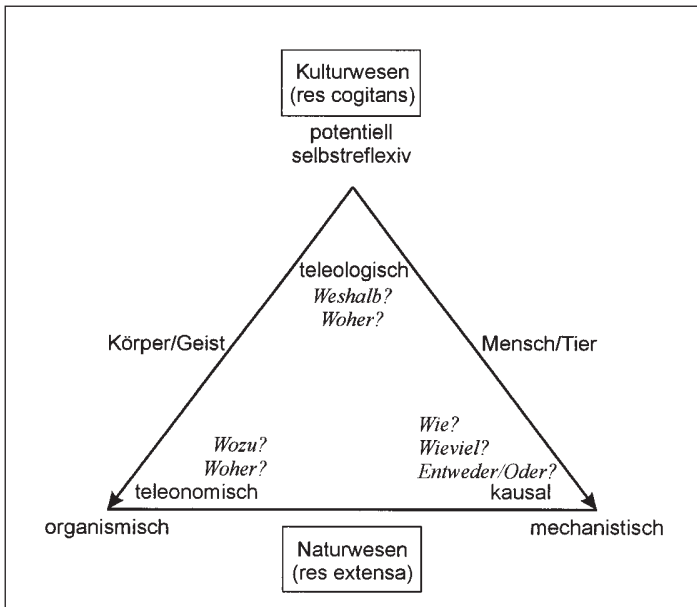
Kulturwesen
(res cogitans)

potentiell
selbstreflexiv

teleologisch
Weshalb?
Woher?

Körper/Geist

Mensch/Tier

Wozu?
Woher?
teleonomisch

Wie?
Wieviel?
Entweder/Oder?
kausal

organismisch

mechanistisch

Naturwesen
(res extensa)